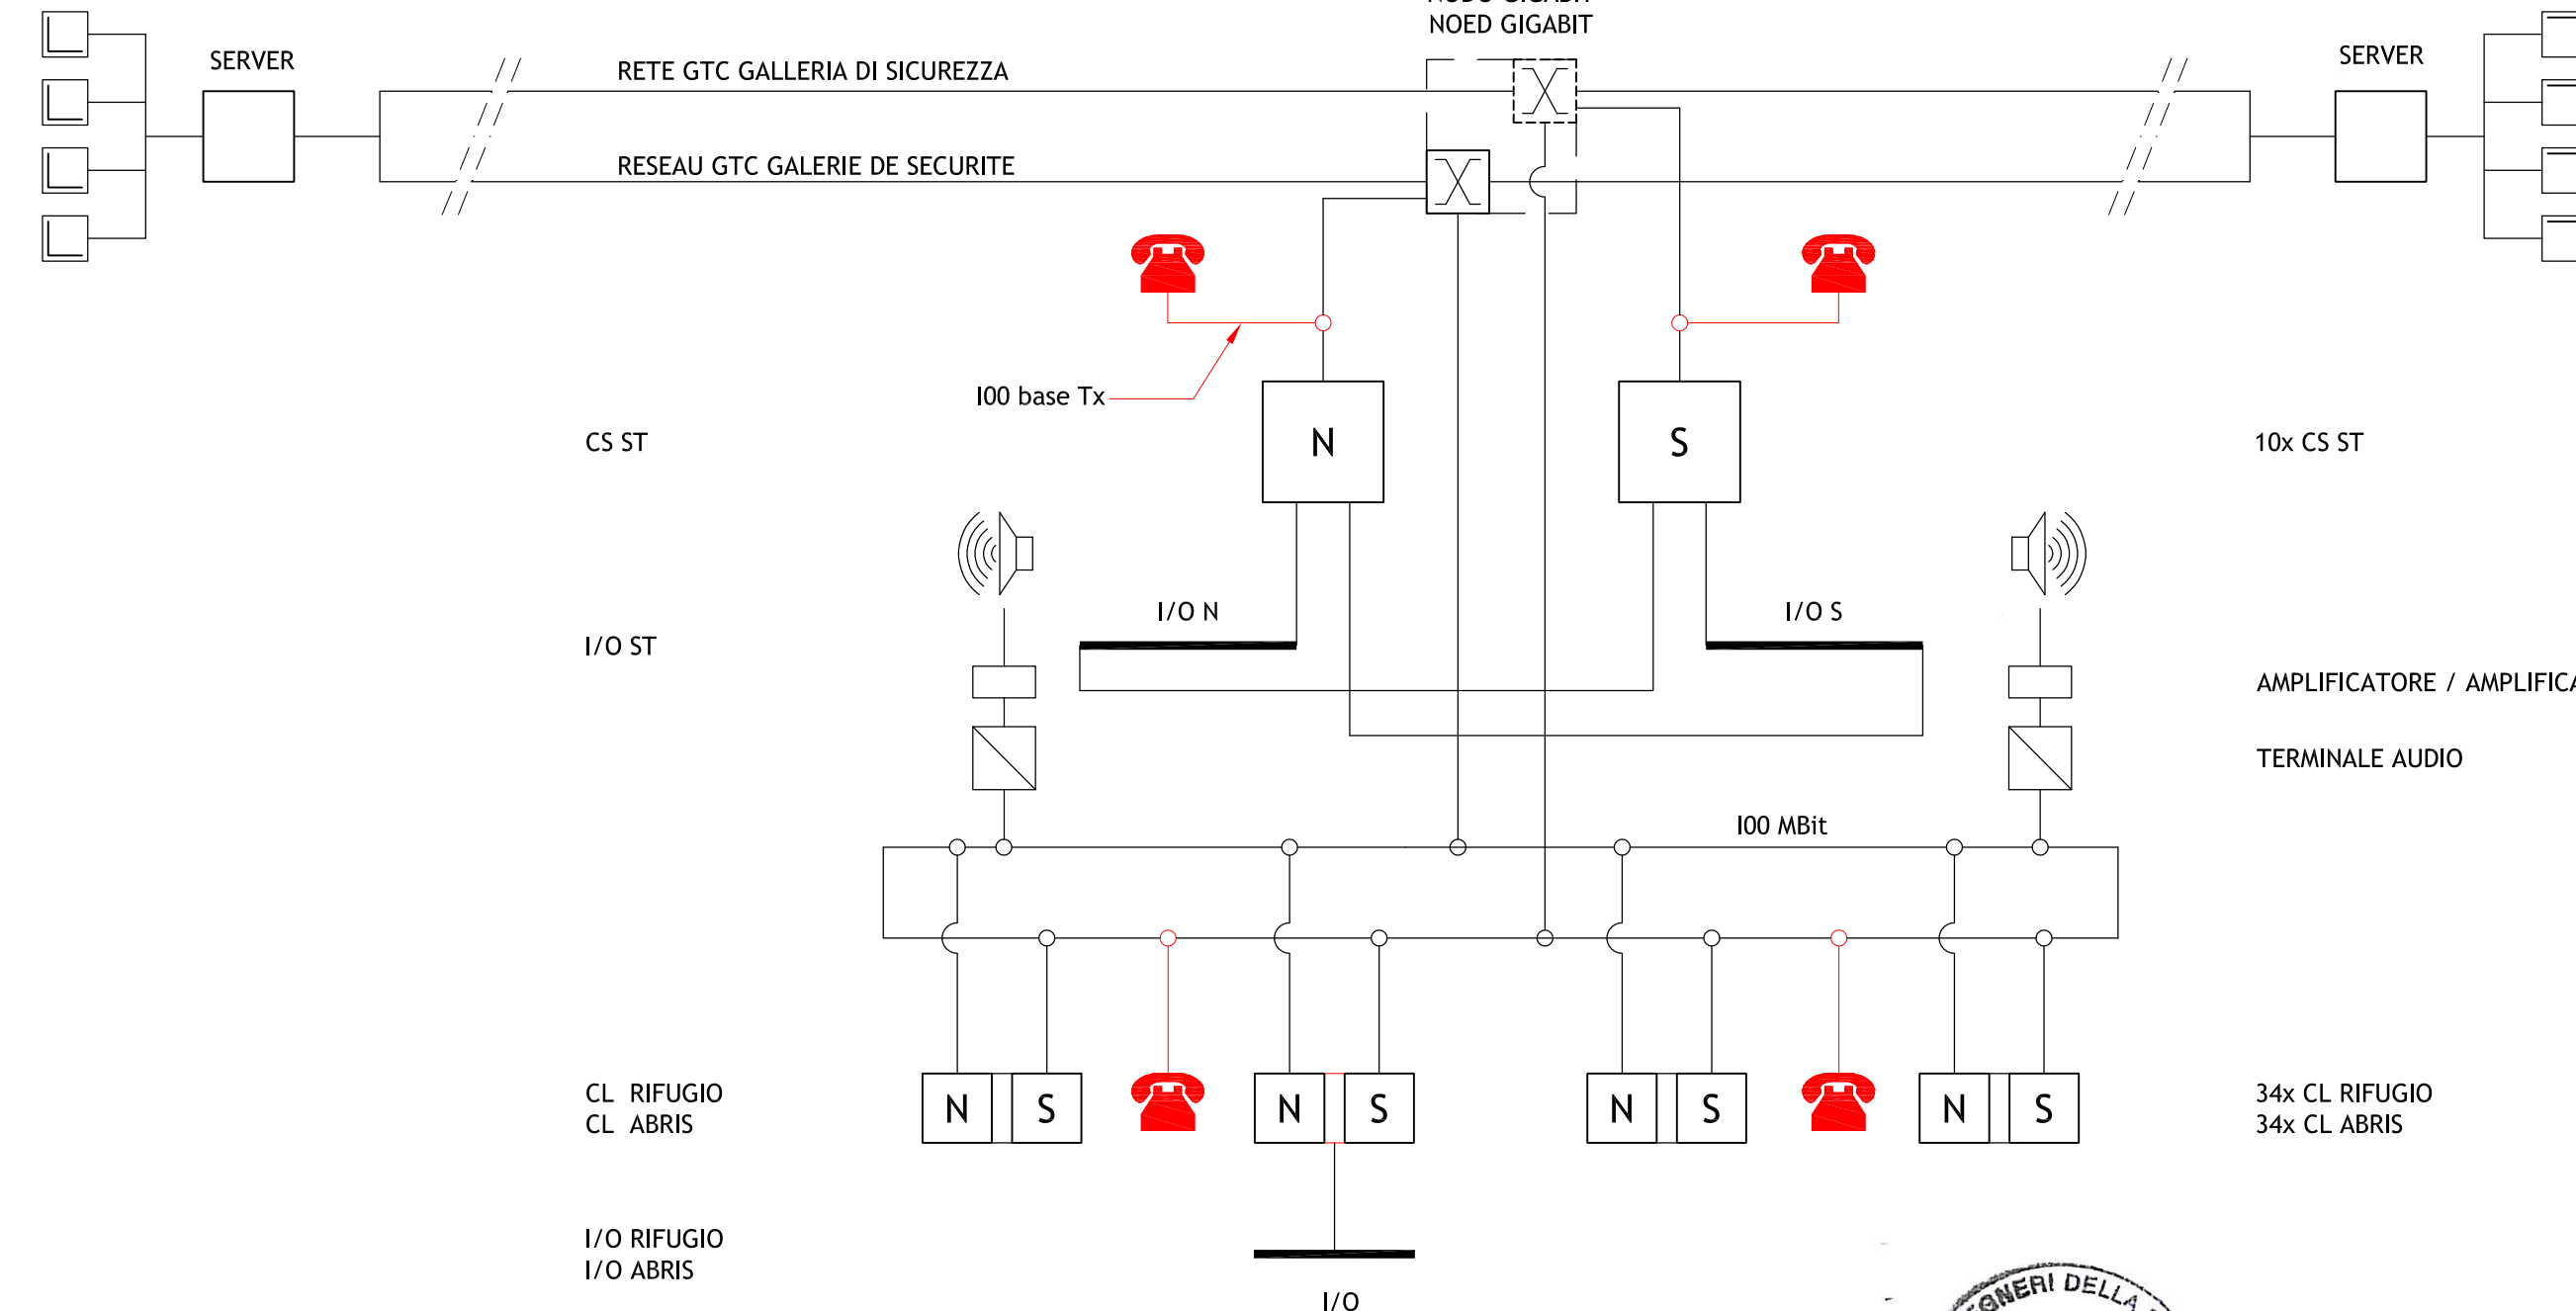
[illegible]
NOED GIGABIT

SERVER

RETE GTC GALLERIA DI SICUREZZA

RESEAU GTC GALERIE DE SECURITE

SERVER

100 base Tx

CS ST

N

S

10x CS ST

I/O N

I/O S

I/O ST

AMPLIFICATORE / AMPLIFICA

TERMINALE AUDIO

100 MBit

CL RIFUGIO
CL ABRIS

N S

N S

N S

N S

34x CL RIFUGIO
34x CL ABRIS

I/O RIFUGIO
I/O ABRIS

I/O

GNERI DELLA